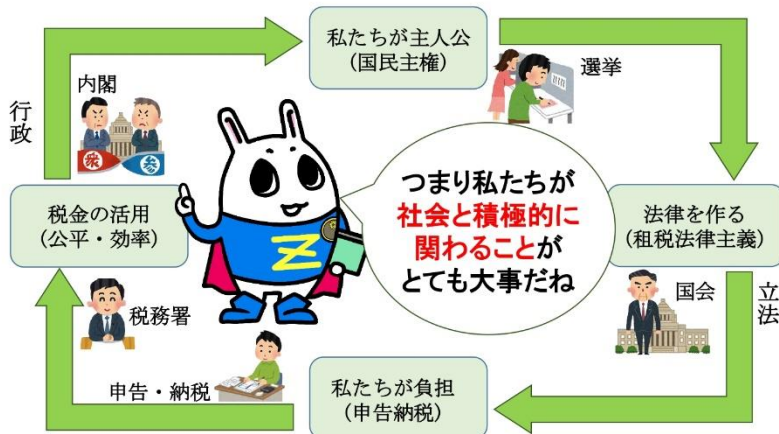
私たちが主人公
(国民主権)

選挙

法律を作る
(租税法律主義)

国会

立法

私たちが負担
(申告納税)

申告・納税

税務署

税金の活用
(公平・効率)

行政

内閣

衆

参

つまり私たちが
社会と積極的に
関わることが
とても大事だね

Z